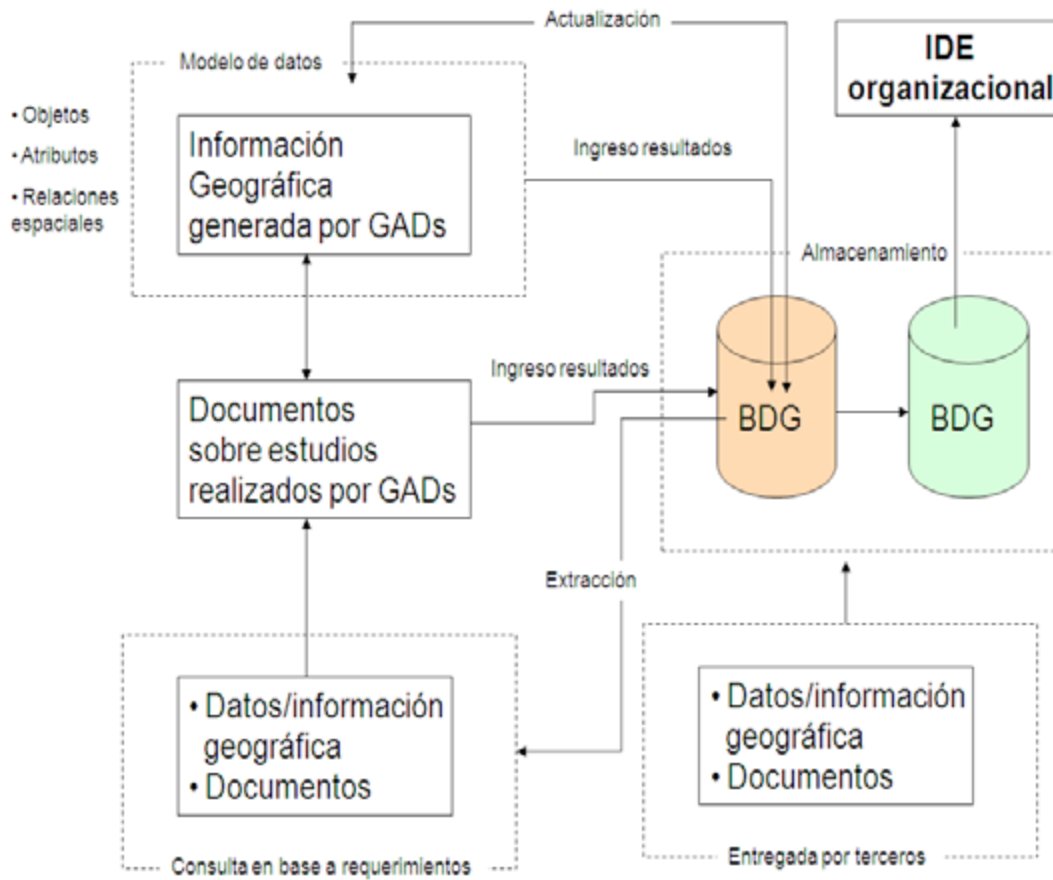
Actualización

Modelo de datos

IDE organizacional

• Objetos
• Atributos
• Relaciones espaciales

Información Geográfica generada por GADs

Ingreso resultados

Almacenamiento

Ingreso resultados

Documentos sobre estudios realizados por GADs

BDG

BDG

Extracción

• Datos/información geográfica
• Documentos

Consulta en base a requerimientos

• Datos/información geográfica
• Documentos

Entregada por terceros